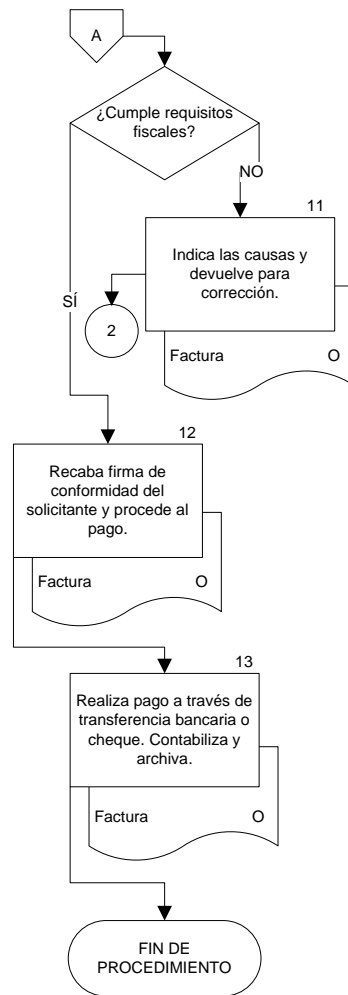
A

¿Cumple requisitos fiscales?

NO

11

Indica las causas y devuelve para corrección.

SÍ

2

Factura O

12

Recaba firma de conformidad del solicitante y procede al pago.

Factura O

13

Realiza pago a través de transferencia bancaria o cheque. Contabiliza y archiva.

Factura O

FIN DE PROCEDIMIENTO